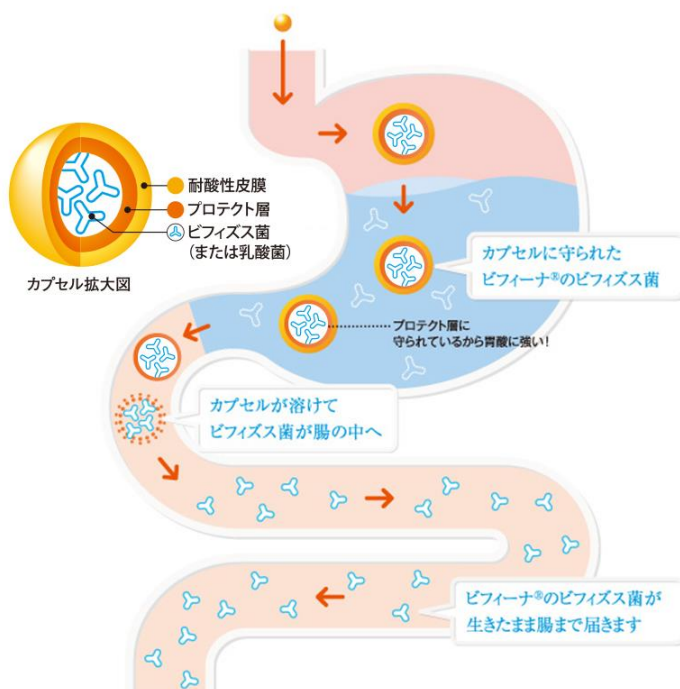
耐酸性皮膜
プロテクト層
ビフィズス菌
(または乳酸菌)

カプセル拡大図

カプセルに守られた
ビフィーナ®のビフィズス菌

プロテクト層に
守られているから胃酸に強い!

カプセルが溶けて
ビフィズス菌が腸の中へ

ビフィーナ®のビフィズス菌が
生きたまま腸まで届きます